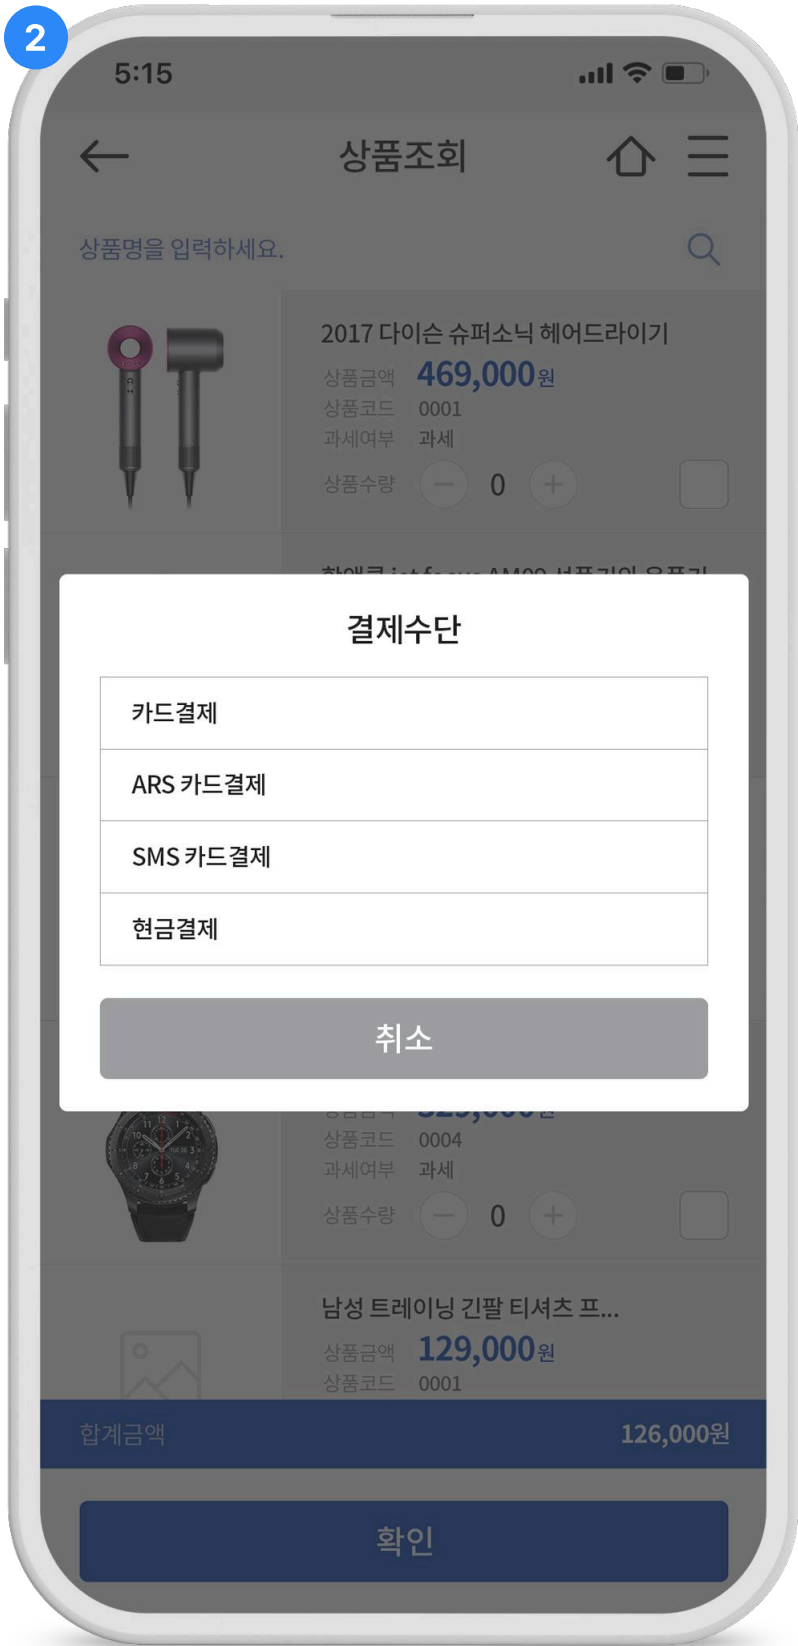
2

5:15

상품조회

상품명을 입력하세요.

2017 다이슨 슈퍼소닉 헤어드라이기
상품금액 469,000원
상품코드 0001
과세여부 과세
상품수량 0

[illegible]

결제수단

카드결제

ARS 카드결제

SMS 카드결제

현금결제

취소

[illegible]
상품코드 0004
과세여부 과세
상품수량 0

남성 트레이닝 긴팔 티셔츠 프...
상품금액 129,000원
상품코드 0001

합계금액 126,000원

확인